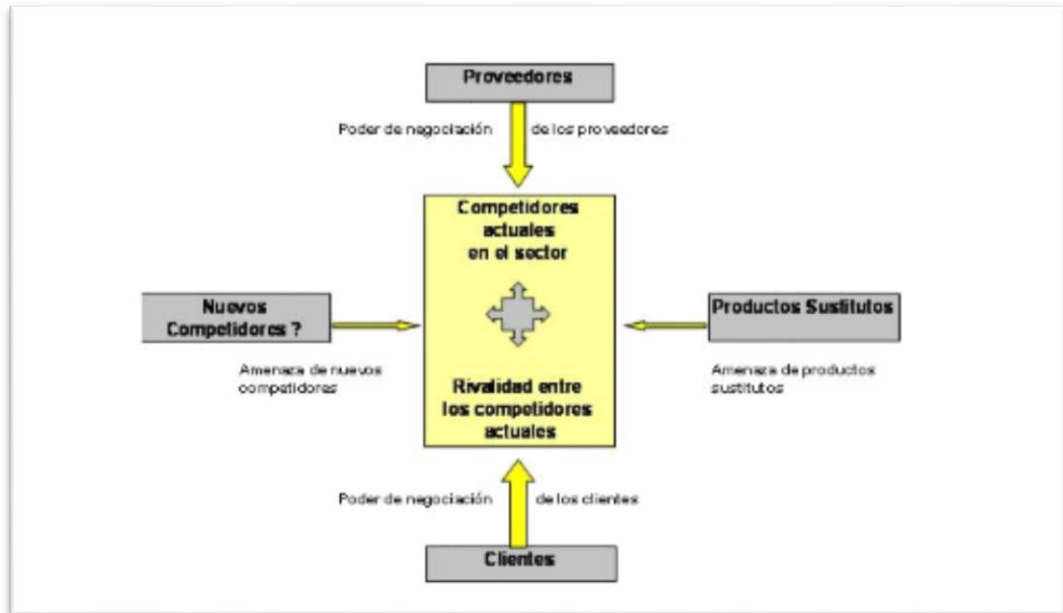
Proveedores

Poder de negociación de los proveedores

Competidores actuales en el sector

Nuevos Competidores ?

Productos Sustitutos

Amenaza de nuevos competidores

Amenaza de productos sustitutos

Rivalidad entre los competidores actuales

Poder de negociación de los clientes

Clientes